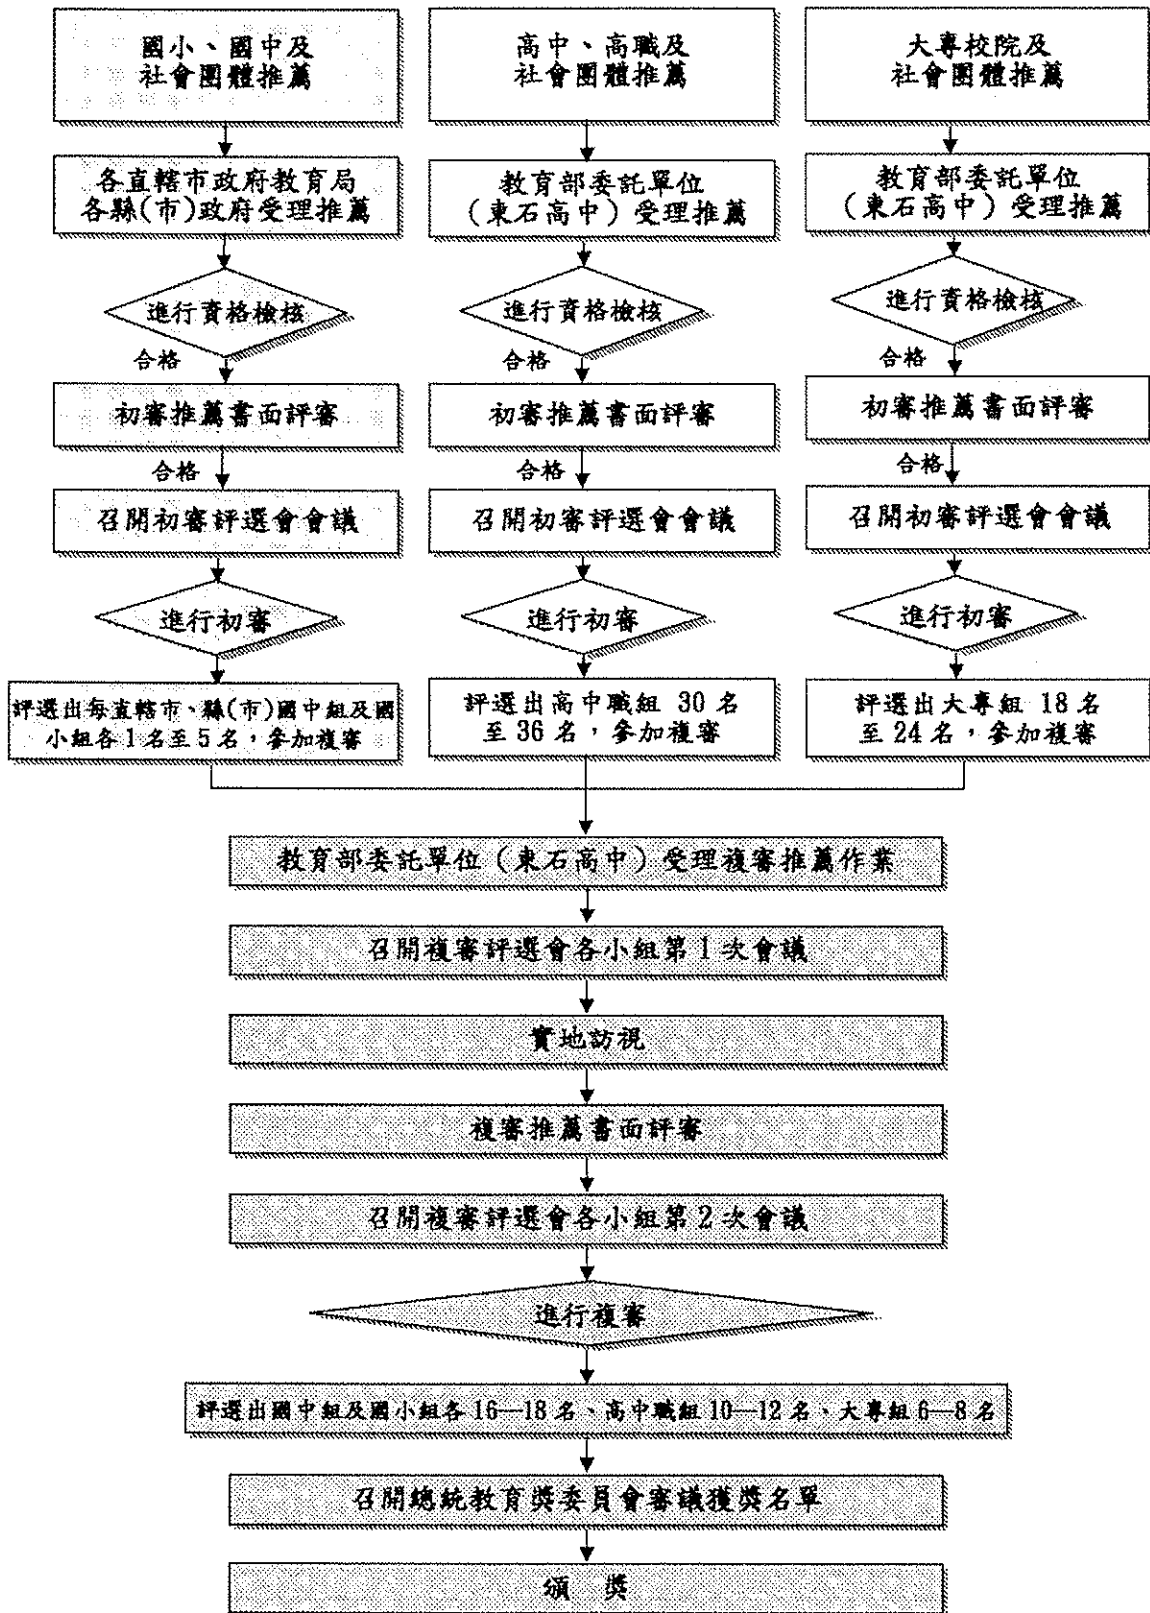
國小、國中及社會團體推薦

各直轄市政府教育局
各縣(市)政府受理推薦

進行資格檢核

合格

初審推薦書面評審

合格

召開初審評選會會議

進行初審

評選出每直轄市、縣(市)國中組及國小組各1名至5名，參加複審

高中、高職及社會團體推薦

教育部委託單位（東石高中）受理推薦

進行資格檢核

合格

初審推薦書面評審

合格

召開初審評選會會議

進行初審

評選出高中職組 30 名至 36 名，參加複審

大專校院及社會團體推薦

教育部委託單位（東石高中）受理推薦

進行資格檢核

合格

初審推薦書面評審

合格

召開初審評選會會議

進行初審

評選出大專組 18 名至 24 名，參加複審

教育部委託單位（東石高中）受理複審推薦作業

召開複審評選會各小組第 1 次會議

實地訪視

複審推薦書面評審

召開複審評選會各小組第 2 次會議

進行複審

評選出國中組及國小組各 16—18 名、高中職組 10—12 名、大專組 6—8 名

召開總統教育獎委員會審議獲獎名單

頒 獎